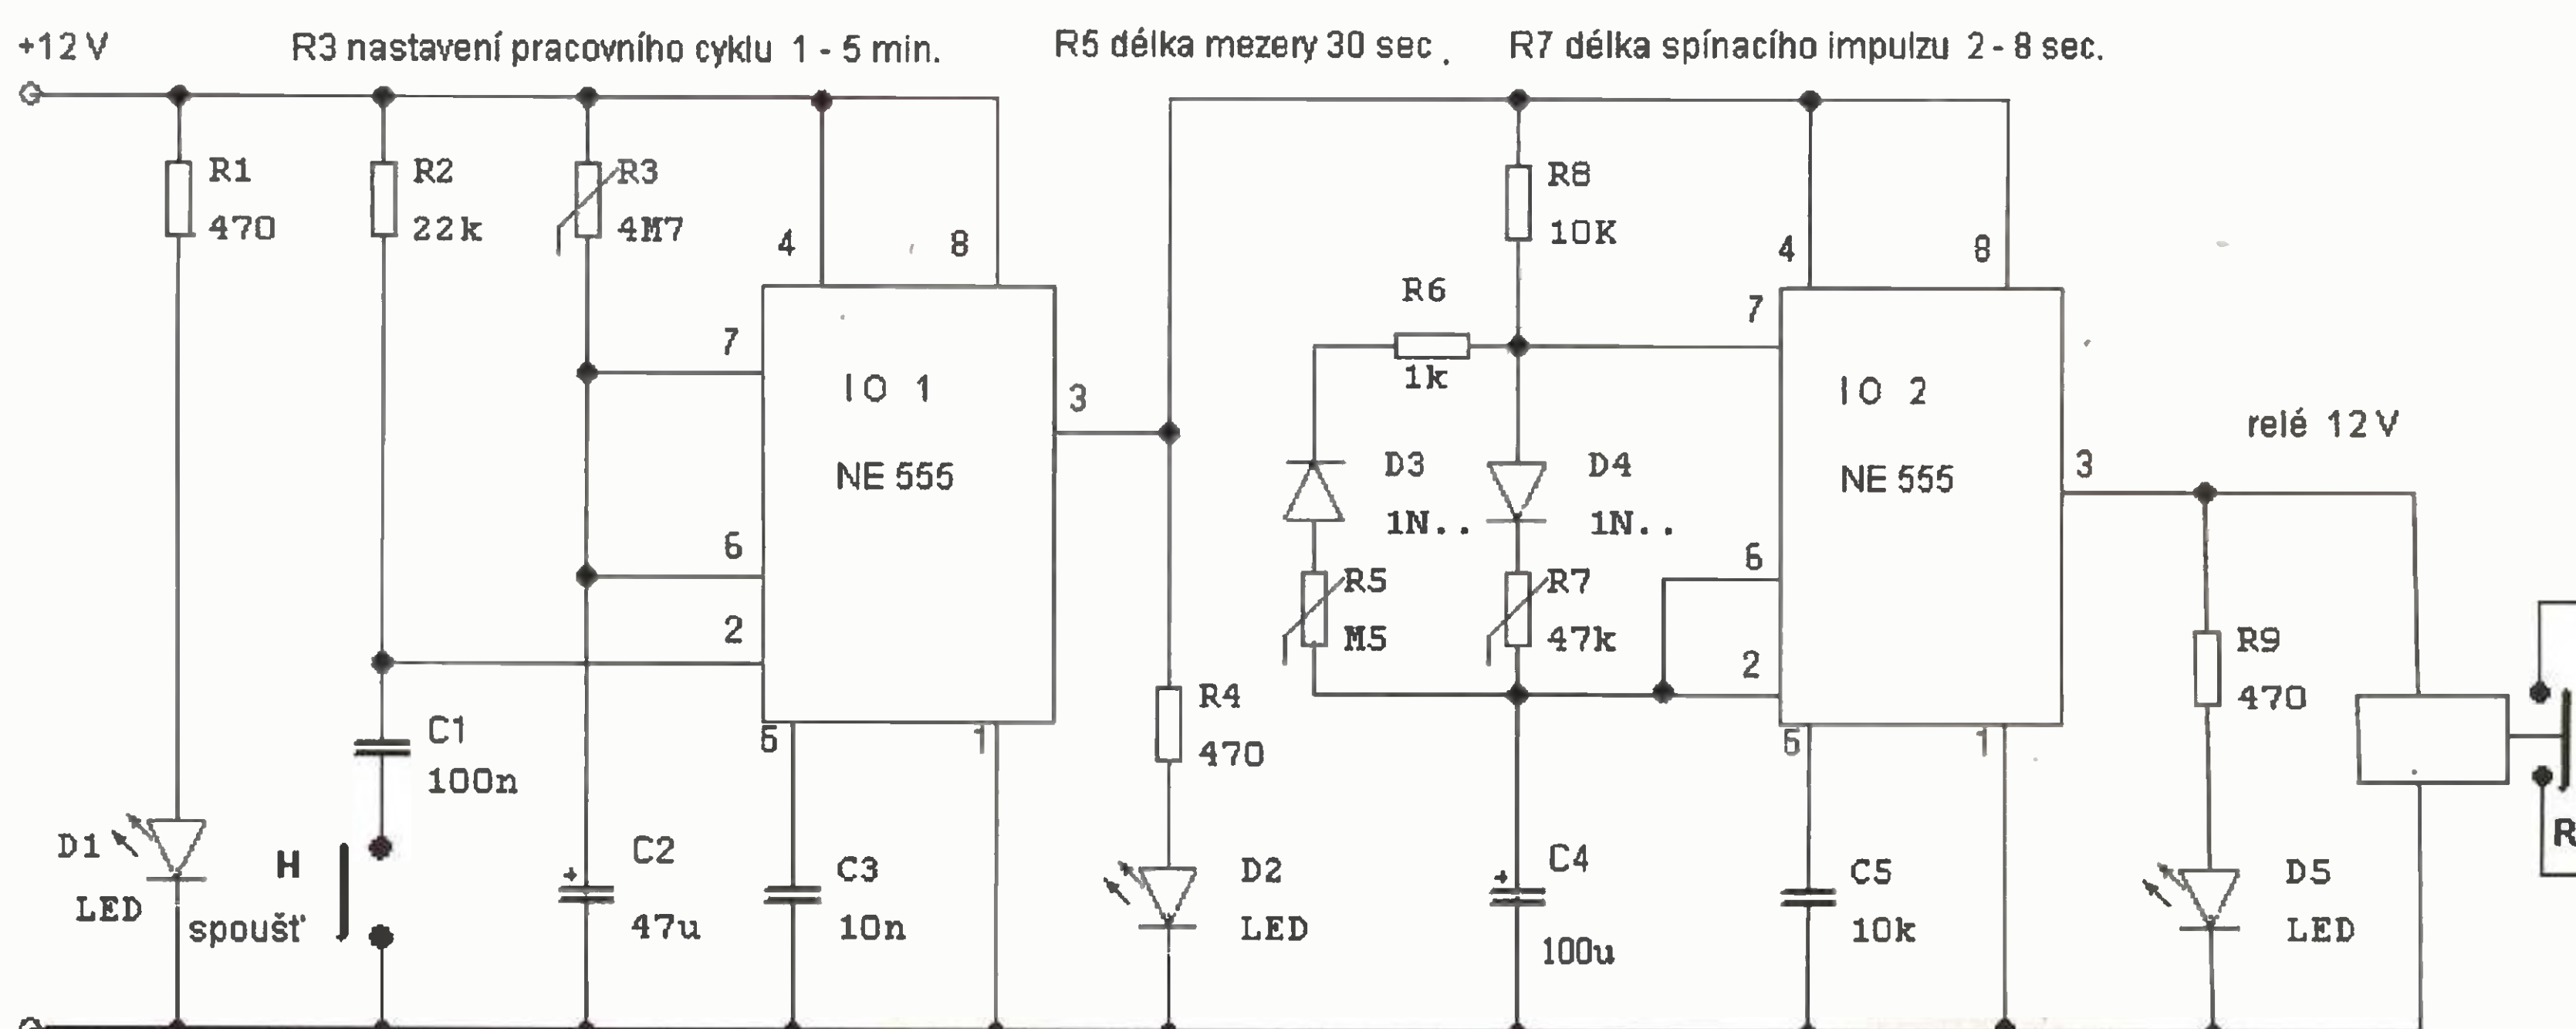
+12 V R3 nastavení pracovního cyklu 1 - 5 min. R5 délka mezery 30 sec. R7 délka spínacího impulzu 2 - 8 sec.

R1
470

R2
22k

R3
4M7

4 8

7

IO 1
NE 555

3

6

2

5 1

C1
100n

D1
LED

H
spoušť

C2
47u

C3
10n

R4
470

D2
LED

R8
10K

R6
1k

D3
1N..

D4
1N..

R5
M5

R7
47k

C4
100u

4 8

7

IO 2
NE 555

3

6

2

5 1

C5
10k

relé 12 V

R9
470

D5
LED

R